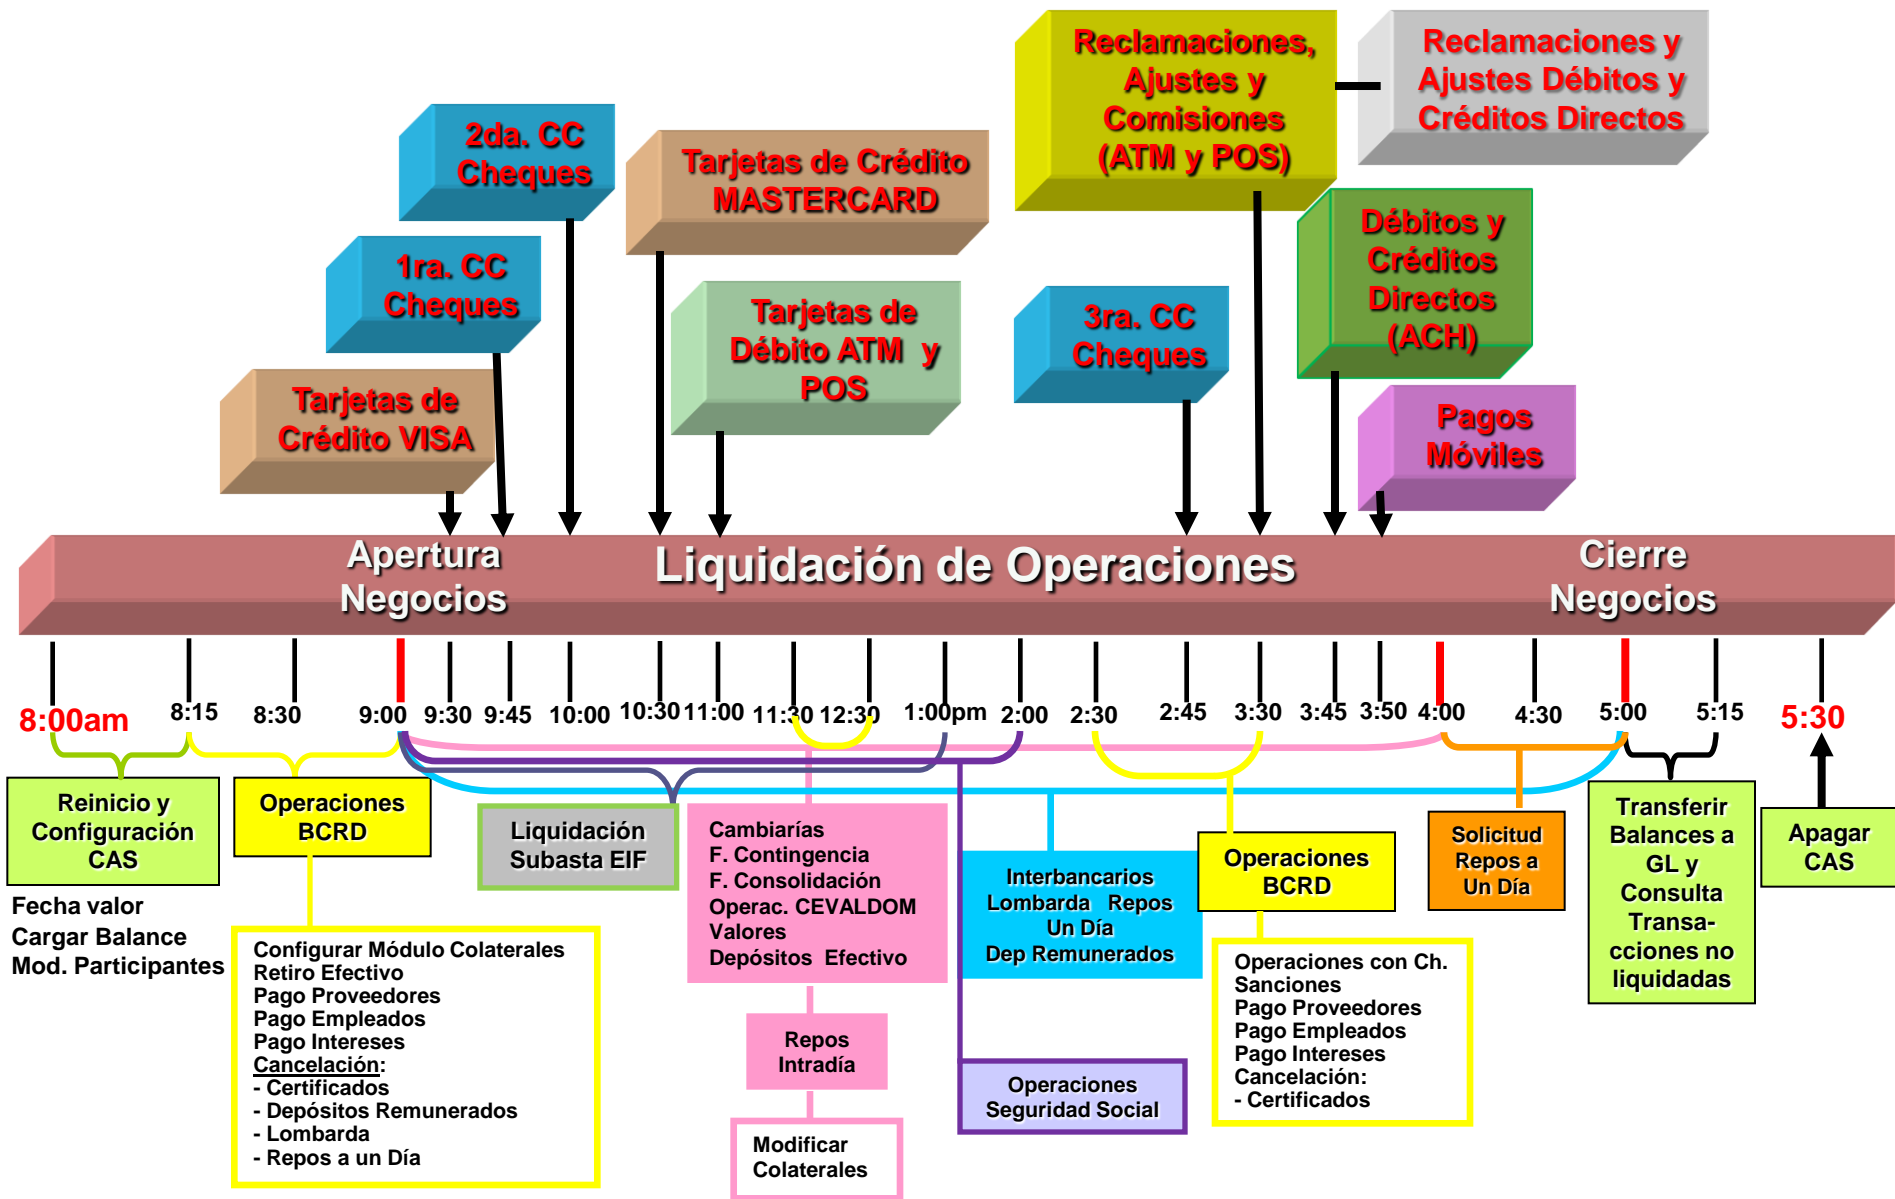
Reclamaciones, Ajustes y Comisiones (ATM y POS)

Reclamaciones y Ajustes Débitos y Créditos Directos

2da. CC Cheques

Tarjetas de Crédito MASTERCARD

1ra. CC Cheques

Tarjetas de Débito ATM y POS

3ra. CC Cheques

Débitos y Créditos Directos (ACH)

Tarjetas de Crédito VISA

Pagos Móviles

Apertura Negocios

Liquidación de Operaciones

Cierre Negocios

8:00am 8:15 8:30 9:00 9:30 9:45 10:00 10:30 11:00 11:30 12:30 1:00pm 2:00 2:30 2:45 3:30 3:45 3:50 4:00 4:30 5:00 5:15 5:30

Reinicio y Configuración CAS

Fecha valor
Cargar Balance
Mod. Participantes

Operaciones BCRD

Configurar Módulo Colaterales
Retiro Efectivo
Pago Proveedores
Pago Empleados
Pago Intereses
Cancelación:
- Certificados
- Depósitos Remunerados
- Lombarda
- Repos a un Día

Liquidación Subasta EIF

Cambiarías
F. Contingencia
F. Consolidación
Operac. CEVALDOM
Valores
Depósitos Efectivo

Repos Intradía

Modificar Colaterales

Interbancarios
Lombarda Repos
Un Día
Dep Remunerados

Operaciones Seguridad Social

Operaciones BCRD

Operaciones con Ch. Sanciones
Pago Proveedores
Pago Empleados
Pago Intereses
Cancelación:
- Certificados

Solicitud Repos a Un Día

Transferir Balances a GL y Consulta Transacciones no liquidadas

Apagar CAS